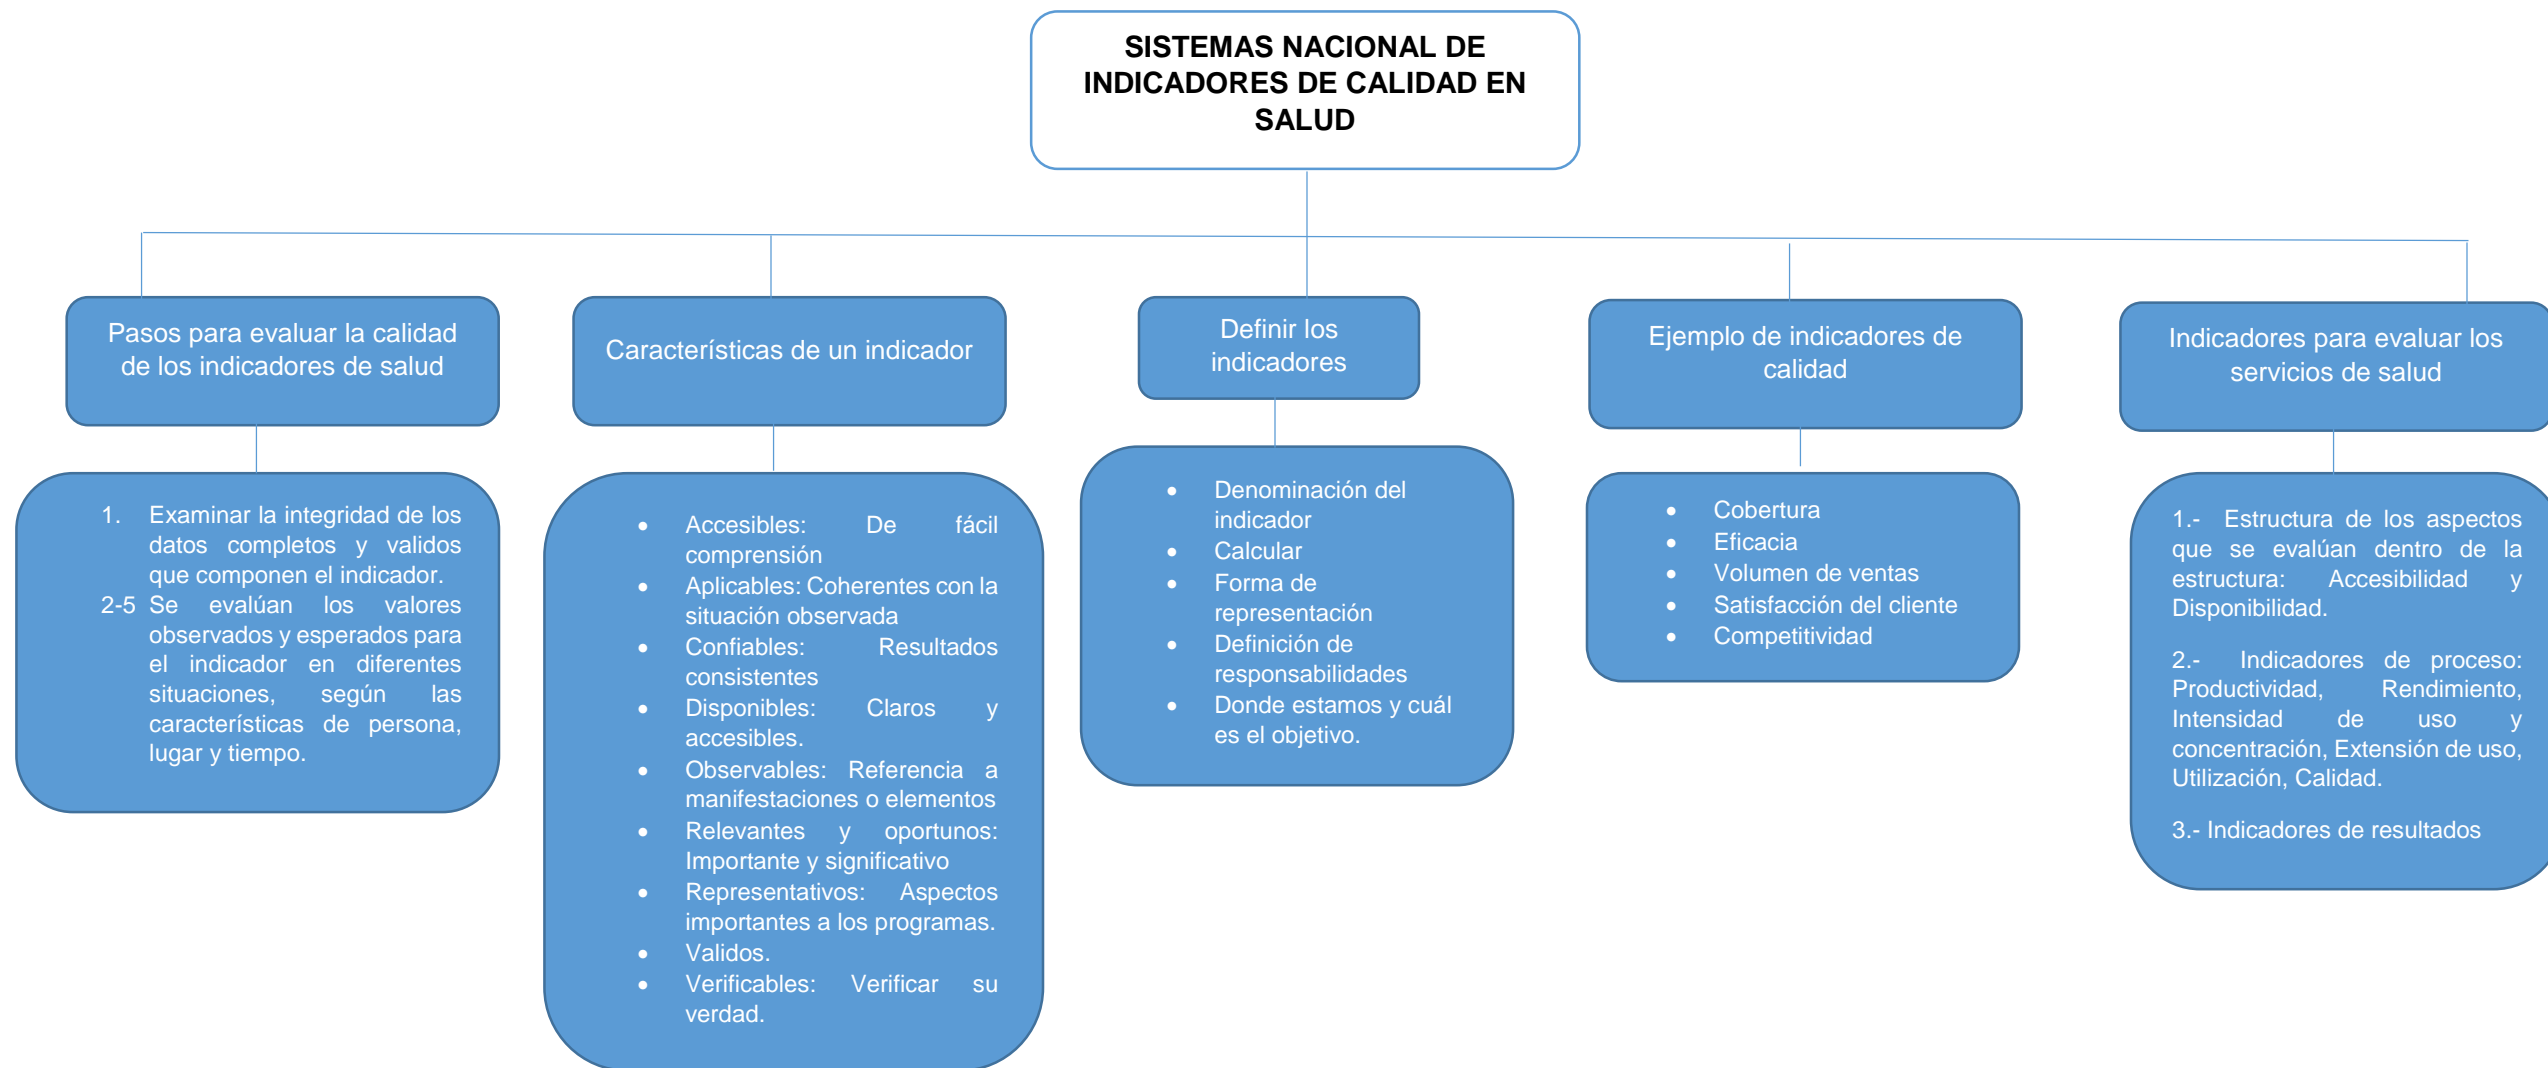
SISTEMAS NACIONAL DE INDICADORES DE CALIDAD EN SALUD

Pasos para evaluar la calidad de los indicadores de salud

1. Examinar la integridad de los datos completos y validos que componen el indicador.
2-5 Se evalúan los valores observados y esperados para el indicador en diferentes situaciones, según las características de persona, lugar y tiempo.

Características de un indicador

- Accesibles: De fácil comprensión
- Aplicables: Coherentes con la situación observada
- Confiables: Resultados consistentes
- Disponibles: Claros y accesibles.
- Observables: Referencia a manifestaciones o elementos
- Relevantes y oportunos: Importante y significativo
- Representativos: Aspectos importantes a los programas.
- Validos.
- Verificables: Verificar su verdad.

Definir los indicadores

- Denominación del indicador
- Calcular
- Forma de representación
- Definición de responsabilidades
- Donde estamos y cuál es el objetivo.

Ejemplo de indicadores de calidad

- Cobertura
- Eficacia
- Volumen de ventas
- Satisfacción del cliente
- Competitividad

Indicadores para evaluar los servicios de salud

1.- Estructura de los aspectos que se evalúan dentro de la estructura: Accesibilidad y Disponibilidad.

2.- Indicadores de proceso: Productividad, Rendimiento, Intensidad de uso y concentración, Extensión de uso, Utilización, Calidad.

3.- Indicadores de resultados